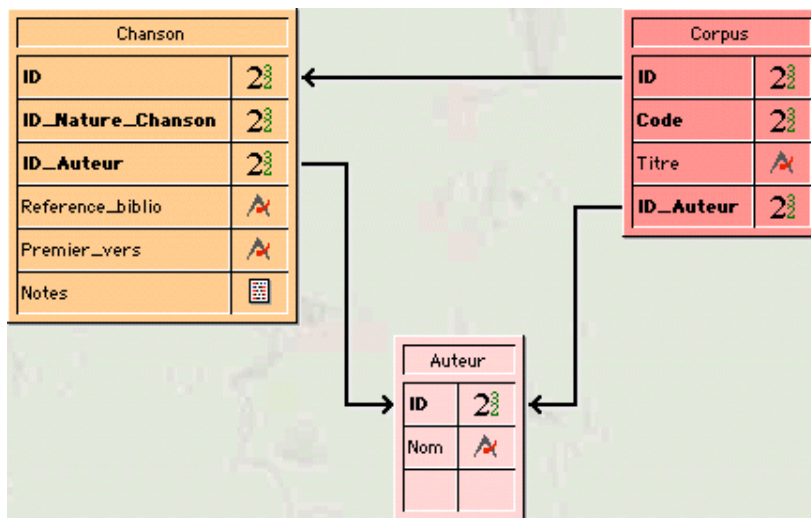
Chanson

| | |
|---|---|
| ID | |
| ID_Nature_Chanson | |
| ID_Auteur | |
| Reference_biblio | |
| Premier_vers | |
| Notes | |

Corpus

| | |
|---|---|
| ID | |
| Code | |
| Titre | |
| ID_Auteur | |

Auteur

| | |
|---|---|
| ID | |
| Nom | |
| | |